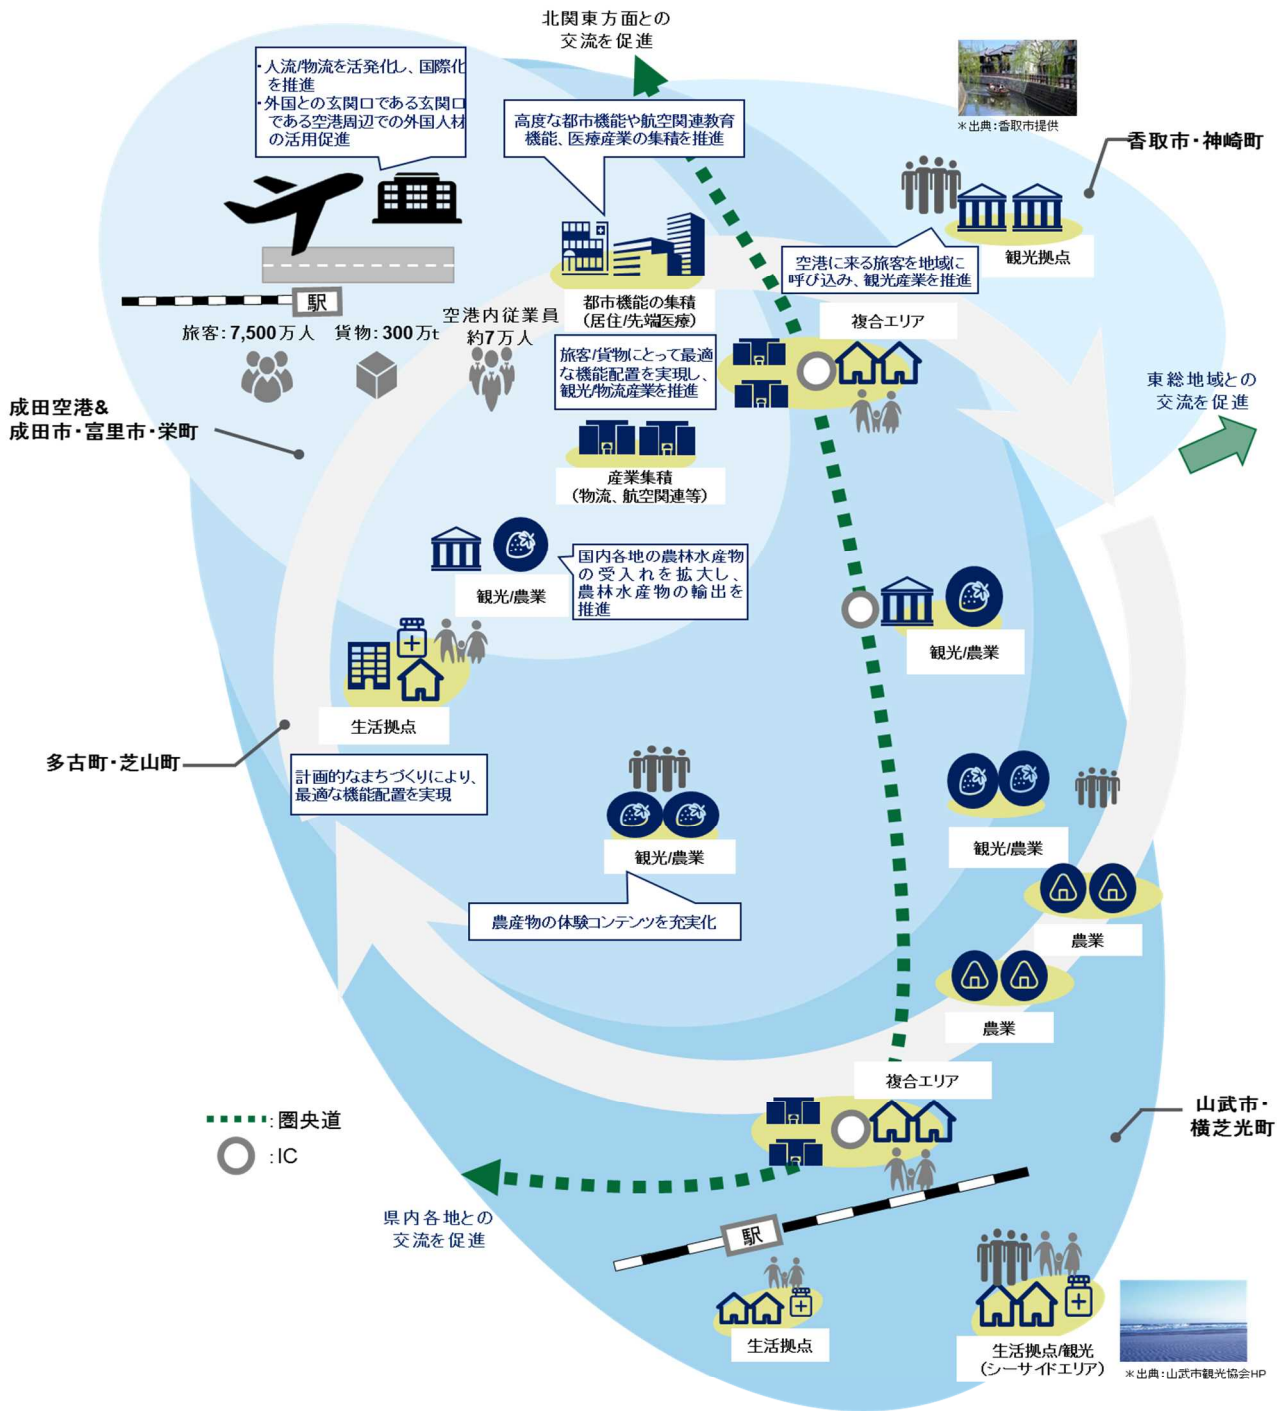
北関東方面との
交流を促進

・人流/物流を活発化し、国際化を推進
・外国との玄関口である玄関口である空港周辺での外国人材の活用促進

高度な都市機能や航空関連教育機能、医療産業の集積を推進

＊出典：香取市提供

香取市・神崎町

観光拠点

空港に来る旅客を地域に呼び込み、観光産業を推進

駅

旅客：7,500万人　貨物：300万t

空港内従業員
約7万人

都市機能の集積
（居住/先端医療）

複合エリア

旅客/貨物にとって最適な機能配置を実現し、観光/物流産業を推進

東総地域との
交流を促進

成田空港&
成田市・富里市・栄町

産業集積
（物流、航空関連等）

観光/農業

国内各地の農林水産物の受入れを拡大し、農林水産物の輸出を推進

観光/農業

生活拠点

多古町・芝山町

計画的なまちづくりにより、最適な機能配置を実現

観光/農業

観光/農業

農産物の体験コンテンツを充実化

農業

農業

複合エリア

：圏央道

：IC

山武市・
横芝光町

県内各地との
交流を促進

駅

生活拠点

生活拠点/観光
（シーサイドエリア）

＊出典：山武市観光協会HP